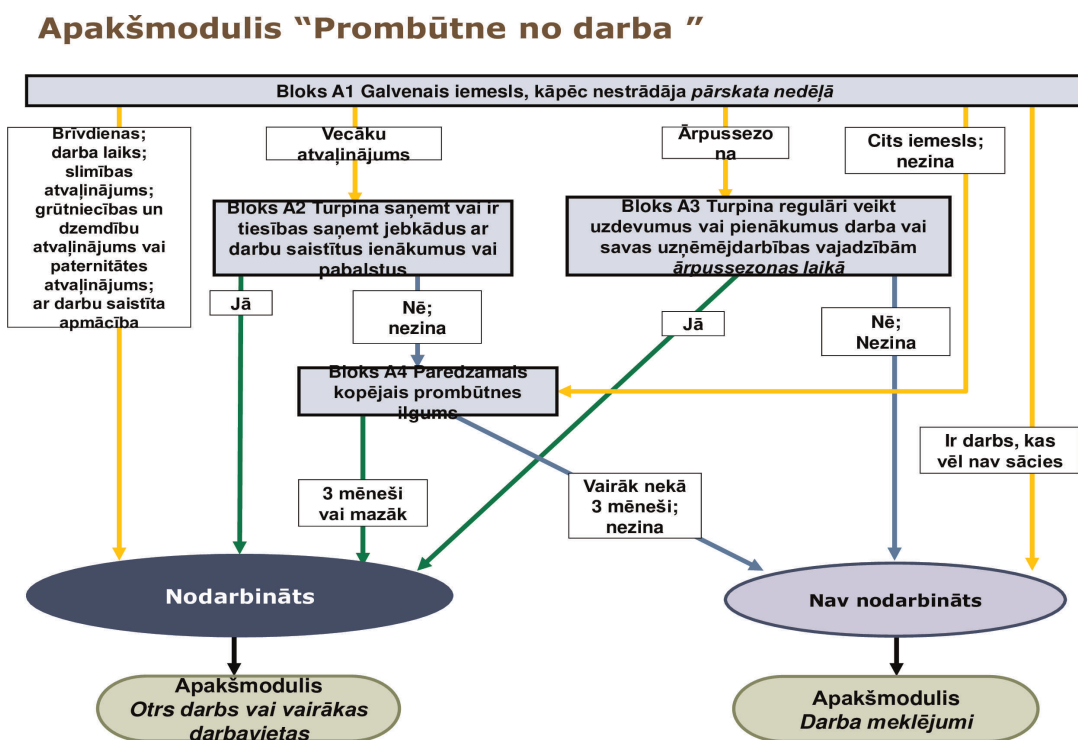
Apakšmodulis “Prombūtne no darba ”

Bloks A1 Galvenais iemesls, kāpēc nestrādāja *pārskata nedēļā*

Brīvdienas; darba laiks; slimības atvaļinājums; grūtniecības un dzemdību atvaļinājums vai paternitātes atvaļinājums; ar darbu saistīta apmācība

Vecāku atvaļinājums

Ārpussezona

Cits iemesls; nezina

Bloks A2 Turpina saņemt vai ir tiesības saņemt jebkādus ar darbu saistītus ienākumus vai pabalstus

Bloks A3 Turpina regulāri veikt uzdevumus vai pienākumus darba vai savas uzņēmējdarbības vajadzībām *ārpussezonas laikā*

Jā

Nē; nezina

Jā

Nē; Nezina

Bloks A4 Paredzamais kopējais prombūtnes ilgums

Ir darbs, kas vēl nav sācies

3 mēneši vai mazāk

Vairāk nekā 3 mēneši; nezina

Nodarbināts

Nav nodarbināts

Apakšmodulis *Otrs darbs vai vairākas darbavietas*

Apakšmodulis *Darba meklējumi*